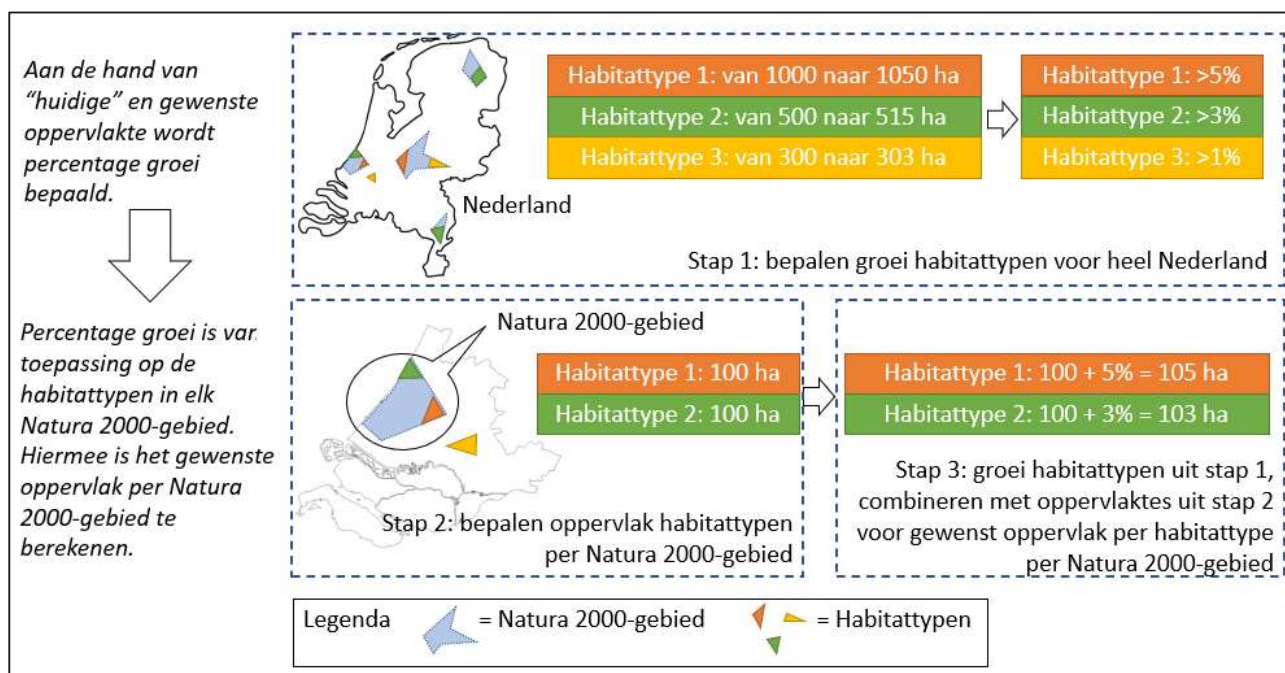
Aan de hand van "huidige" en gewenste oppervlakte wordt percentage groei bepaald.

Percentage groei is van toepassing op de habitattypen in elk Natura 2000-gebied. Hiermee is het gewenste oppervlak per Natura 2000-gebied te berekenen.

Habitattype 1: van 1000 naar 1050 ha
Habitattype 2: van 500 naar 515 ha
Habitattype 3: van 300 naar 303 ha

Habitattype 1: >5%
Habitattype 2: >3%
Habitattype 3: >1%

Nederland

Stap 1: bepalen groei habitattypen voor heel Nederland

Natura 2000-gebied

Habitattype 1: 100 ha
Habitattype 2: 100 ha

Stap 2: bepalen oppervlak habitattypen per Natura 2000-gebied

Habitattype 1: 100 + 5% = 105 ha
Habitattype 2: 100 + 3% = 103 ha

Stap 3: groei habitattypen uit stap 1, combineren met oppervlaktes uit stap 2 voor gewenst oppervlak per habitattype per Natura 2000-gebied

Legenda = Natura 2000-gebied = Habitattypen